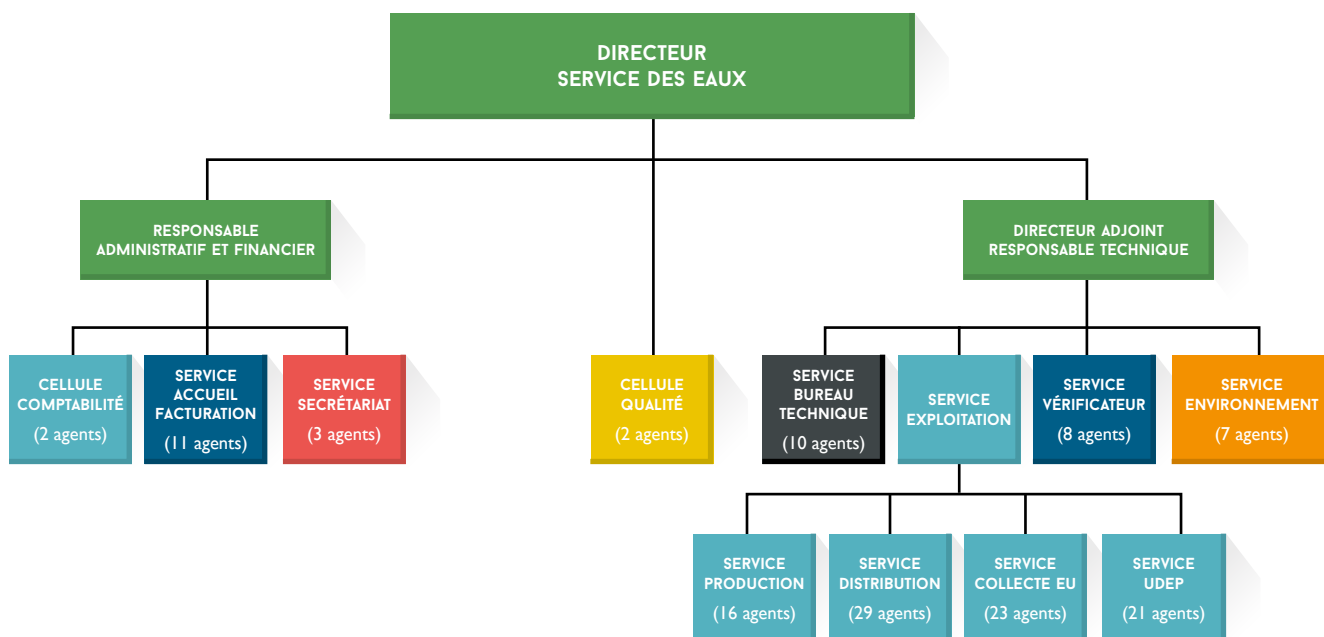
DIRECTEUR
SERVICE DES EAUX

RESPONSABLE
ADMINISTRATIF ET FINANCIER

DIRECTEUR ADJOINT
RESPONSABLE TECHNIQUE

CELLULE
COMPTABILITÉ
(2 agents)

SERVICE
ACCUEIL
FACTURATION
(11 agents)

SERVICE
SECRÉTARIAT
(3 agents)

CELLULE
QUALITÉ
(2 agents)

SERVICE
BUREAU
TECHNIQUE
(10 agents)

SERVICE
EXPLOITATION

SERVICE
VÉRIFICATEUR
(8 agents)

SERVICE
ENVIRONNEMENT
(7 agents)

SERVICE
PRODUCTION
(16 agents)

SERVICE
DISTRIBUTION
(29 agents)

SERVICE
COLLECTE EU
(23 agents)

SERVICE
UDEP
(21 agents)